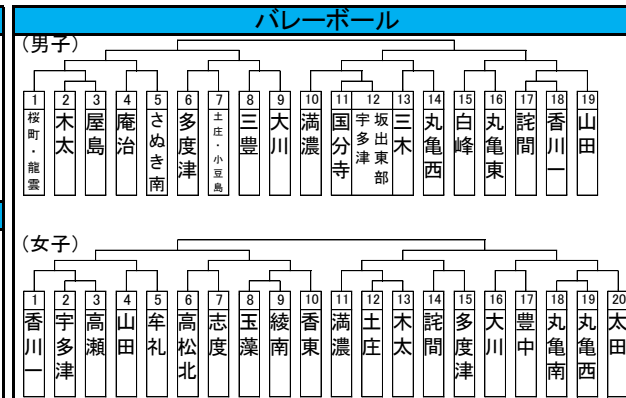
バレーボール

（男子）

| 1 | 2 | 3 | 4 | 5 | 6 | 7 | 8 | 9 | 10 | 11 | 12 | 13 | 14 | 15 | 16 | 17 | 18 | 19 |
|---|---|---|---|---|---|---|---|---|---|---|---|---|---|---|---|---|---|---|
| 桜町・龍雲 | 木太 | 屋島 | 庵治 | さぬき南 | 多度津 | 土庄・小豆島 | 三豊 | 大川 | 満濃 | 国分寺 | 宇多津 坂出東部 | 三木 | 丸亀西 | 白峰 | 丸亀東 | 詫間 | 香川一 | 山田 |

（女子）

| 1 | 2 | 3 | 4 | 5 | 6 | 7 | 8 | 9 | 10 | 11 | 12 | 13 | 14 | 15 | 16 | 17 | 18 | 19 | 20 |
|---|---|---|---|---|---|---|---|---|---|---|---|---|---|---|---|---|---|---|---|
| 香川一 | 宇多津 | 高瀬 | 山田 | 牟礼 | 高松北 | 志度 | 玉藻 | 綾南 | 香東 | 満濃 | 土庄 | 木太 | 詫間 | 多度津 | 大川 | 豊中 | 丸亀南 | 丸亀西 | 太田 |